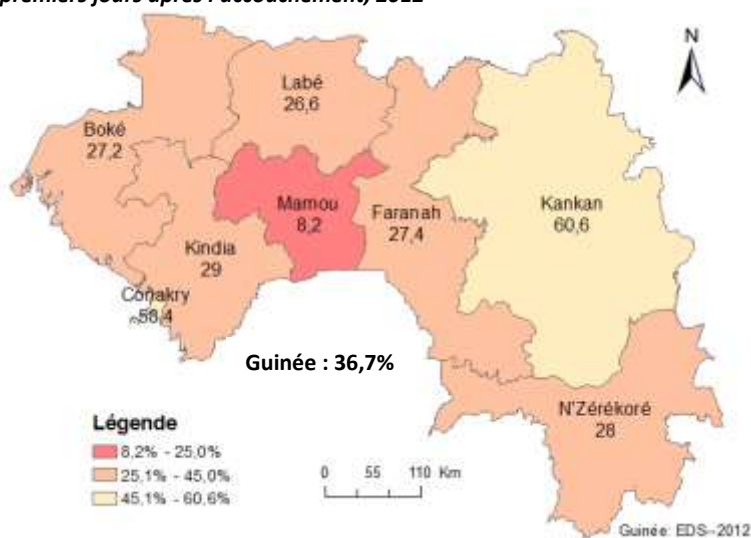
premiers jours après l'accouchement, 2012

N

Labé
26,6

Boké
27,2

Mamou
8,2

Faranah
27,4

Kankan
60,6

Kindia
29

Conakry
58,4

Guinée : 36,7%

N'Zérékoré
28

Légende
8,2% - 25,0%
25,1% - 45,0%
45,1% - 60,6%

0 55 110 Km

Guinée: EDS-2012